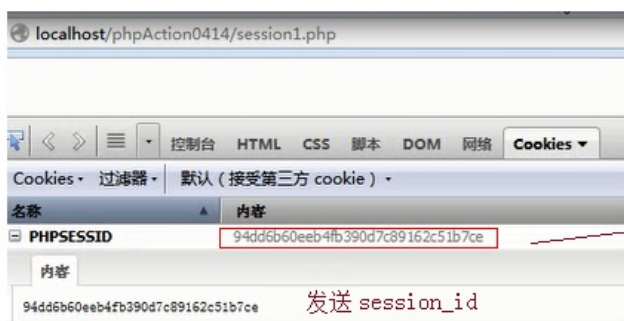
localhost/phpAction0414/session1.php

控制台 HTML CSS 脚本 DOM 网络 Cookies ▾

Cookies ▾ 过滤器 ▾ 默认（接受第三方 cookie）▾

| 名称 | 内容 |
|---|---|
| ⊟ PHPSESSID | 94dd6b60eeb4fb390d7c89162c51b7ce |

内容

94dd6b60eeb4fb390d7c89162c51b7ce

发送 session_id